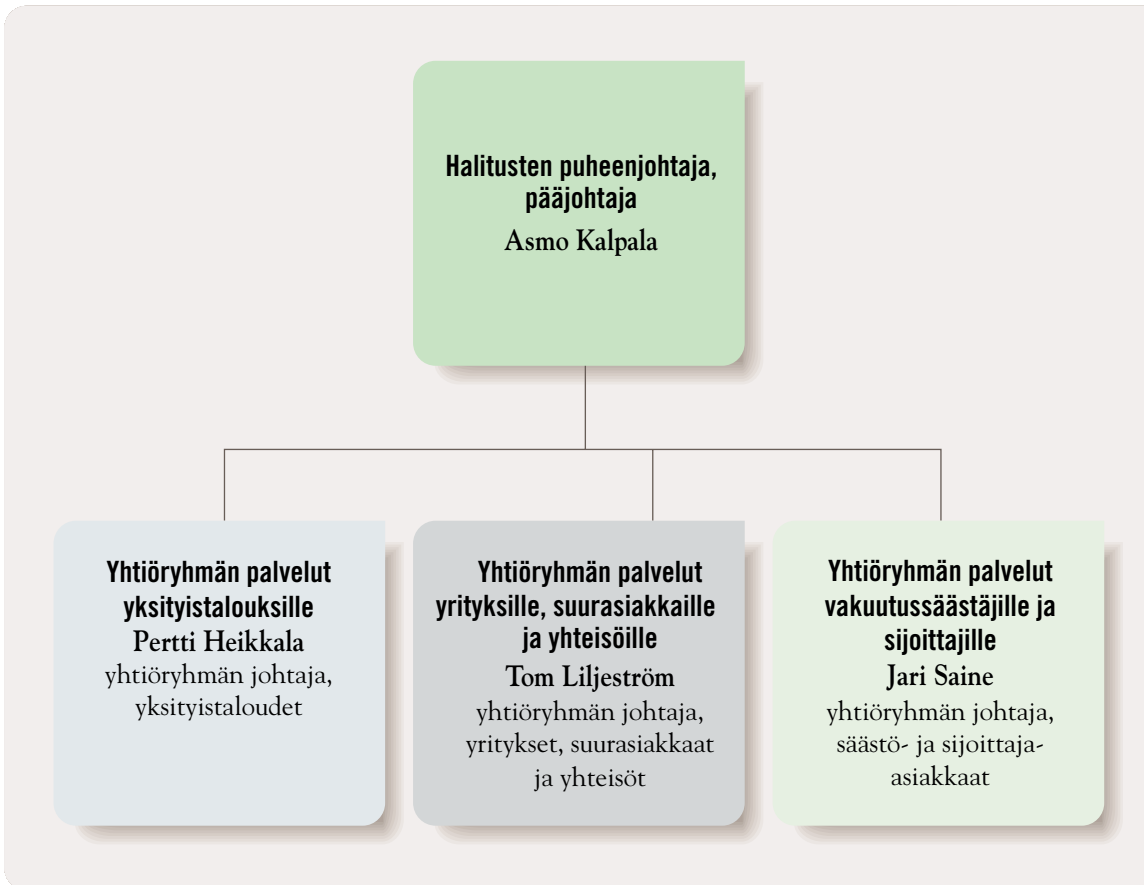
Halitusten puheenjohtaja, pääjohtaja
Asmo Kalpala

Yhtiöryhmän palvelut yksityistalouksille
Pertti Heikkala
yhtiöryhmän johtaja, yksityistaloudet

Yhtiöryhmän palvelut yrityksille, suurasiakkaille ja yhteisöille
Tom Liljeström
yhtiöryhmän johtaja, yritykset, suurasiakkaat ja yhteisöt

Yhtiöryhmän palvelut vakuutussäästäjille ja sijoittajille
Jari Saine
yhtiöryhmän johtaja, säästö- ja sijoittaja-asiakkaat